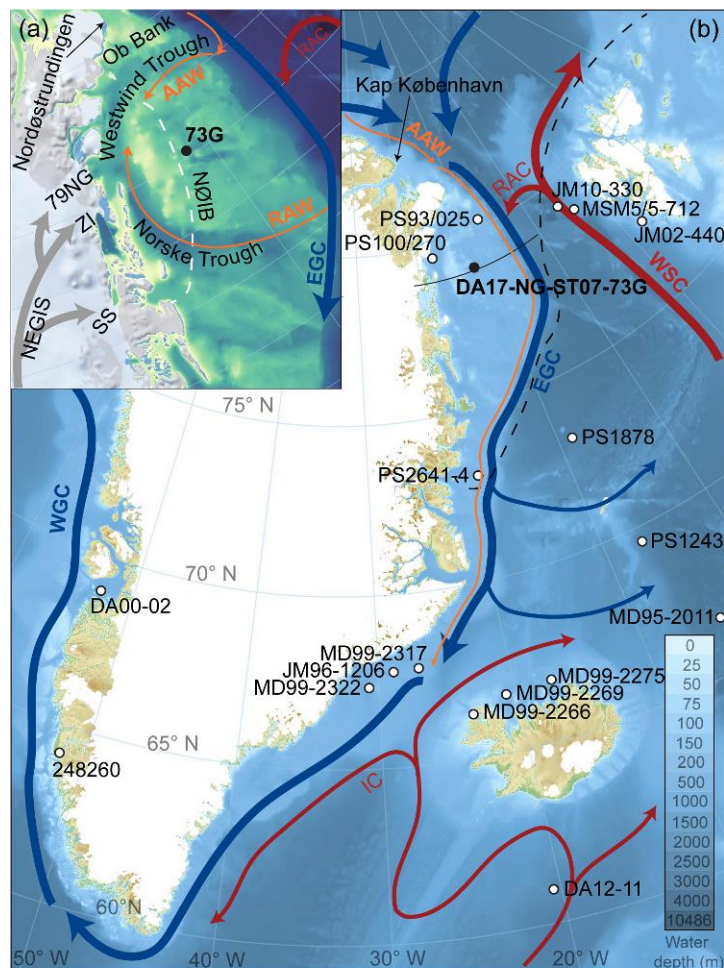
(a)
Nordøstrundingen
Ob Bank
RAC
AAW
Westwind Trough
73G
NØIB
79NG
ZI
RAW
Norske Trough
EGC
NEGIS
SS

(b)
Kap København
AAW
RAC
JM10-330
MSM5/5-712
JM02-440
PS93/025
PS100/270
DA17-NG-ST07-73G
WSC
EGC
75° N
PS1878
PS2641-4
WGC
PS1243
70° N
DA00-02
MD95-2011
MD99-2317
JM96-1206
MD99-2322
MD99-2275
MD99-2269
MD99-2266
65° N
248260
IC
DA12-11
60° N
50° W
40° W
30° W
20° W

| 0 |
|---|
| 25 |
| 50 |
| 75 |
| 100 |
| 150 |
| 200 |
| 500 |
| 1000 |
| 1500 |
| 2000 |
| 2500 |
| 3000 |
| 4000 |
| 10486 |

Water depth (m)